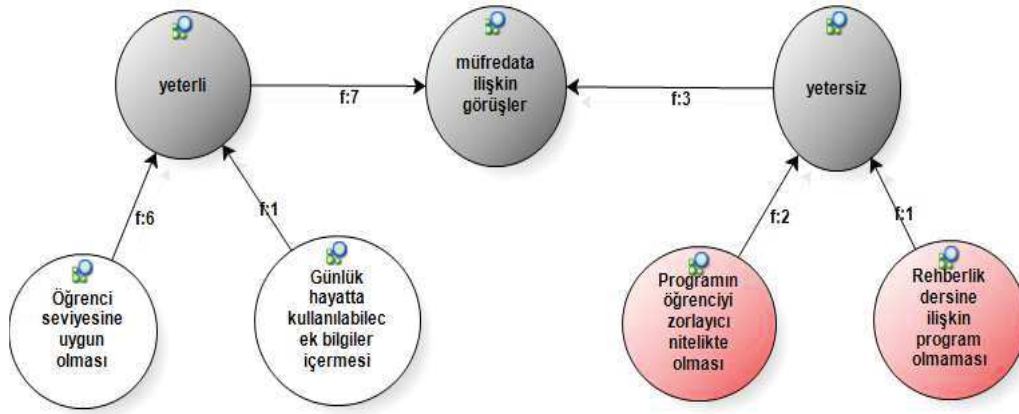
yeterli

f:7

müfredata ilişkin görüşler

f:3

yetersiz

f:6

f:1

f:2

f:1

Öğrenci seviyesine uygun olması

Günlük hayatta kullanılabilecek bilgiler içermesi

Programın öğrenciyi zorlayıcı nitelikte olması

Rehberlik dersine ilişkin program olmaması